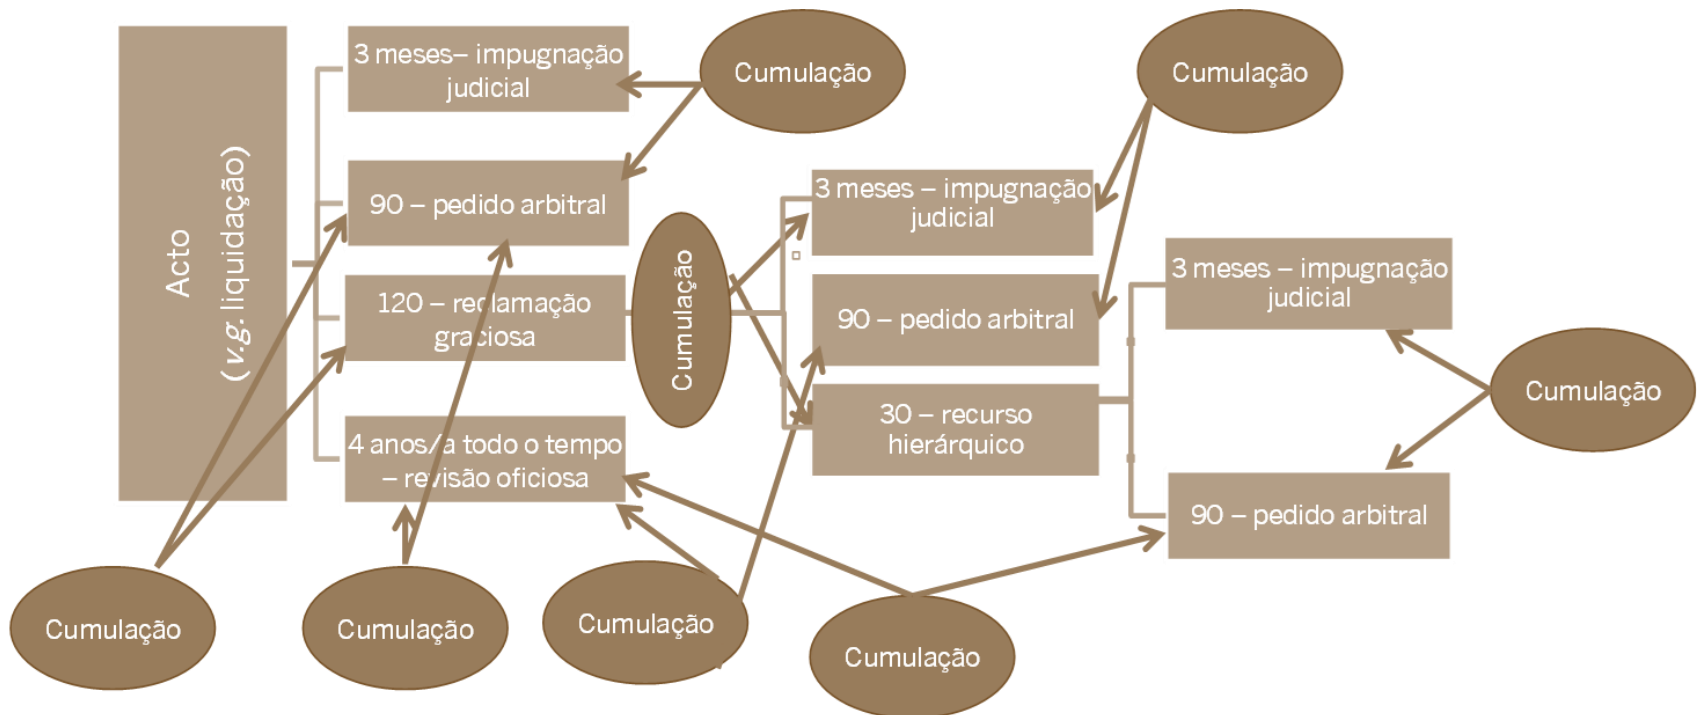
Acto
(v.g. liquidação)

3 meses– impugnação judicial

Cumulação

90 – pedido arbitral

120 – reclamação graciosa

4 anos/a todo o tempo – revisão oficiosa

Cumulação

Cumulação

3 meses – impugnação judicial

90 – pedido arbitral

30 – recurso hierárquico

3 meses – impugnação judicial

90 – pedido arbitral

Cumulação

Cumulação

Cumulação

Cumulação

Cumulação